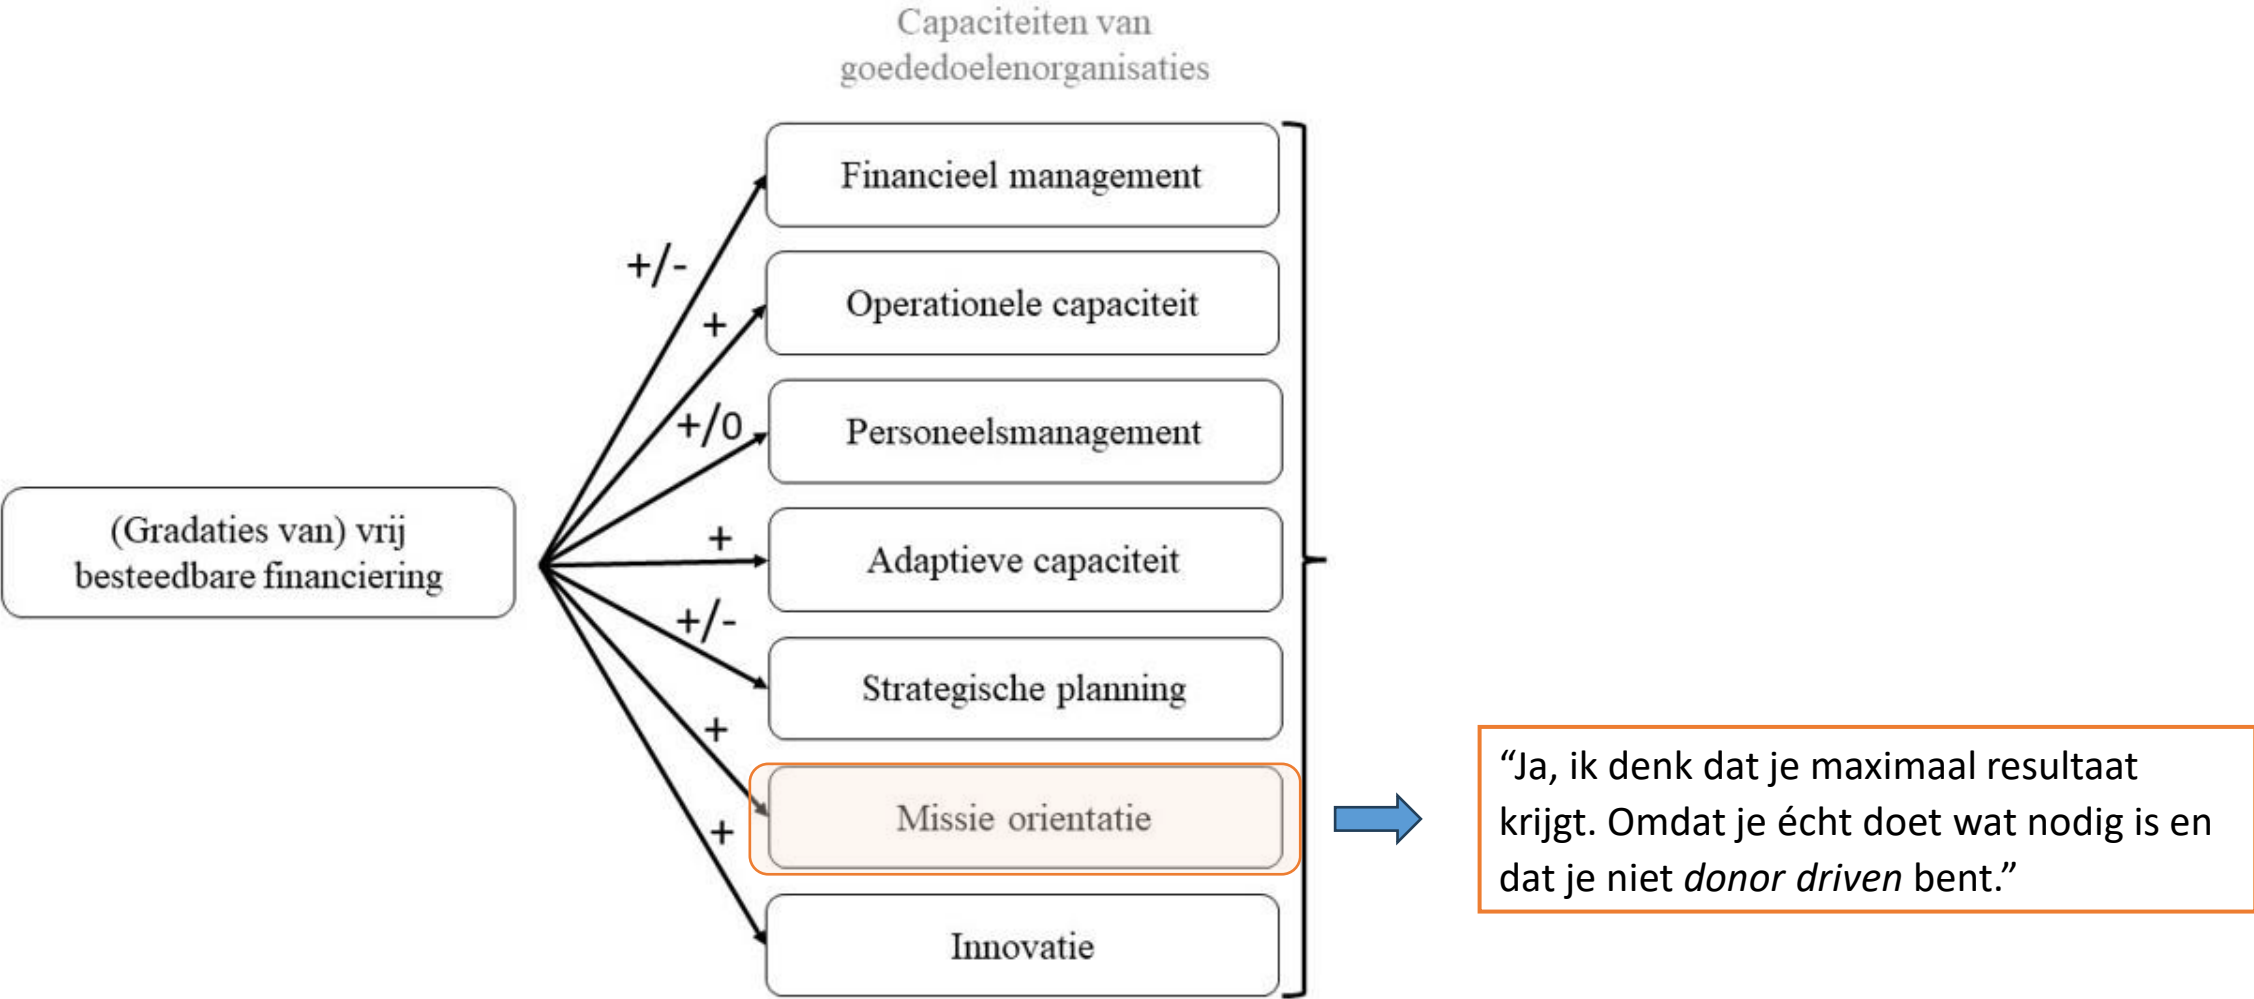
Capaciteiten van goededoelenorganisaties

(Gradaties van) vrij besteedbare financiering

+/-
+
+/0
+
+/-
+
+

Financieel management

Operationele capaciteit

Personeelsmanagement

Adaptieve capaciteit

Strategische planning

Missie orientatie

Innovatie

“Ja, ik denk dat je maximaal resultaat krijgt. Omdat je écht doet wat nodig is en dat je niet *donor driven* bent.”